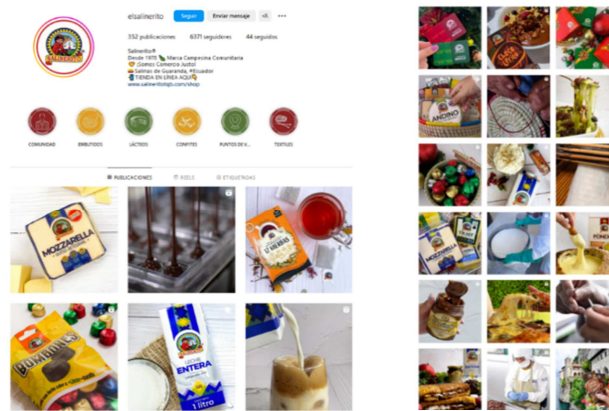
elsalinerito Seguir Enviar mensaje

352 publicaciones 6371 seguidores 44 seguidos

Salinerito®
Desde 1970 Marca Campesina Comunitaria
¡Somos Comercio Justo!
Salinas de Guaranda, #Ecuador
TIENDA EN LINEA AQUÍ
www.salinerito.com/shop

COMUNIDAD EMBUTIDOS LÁCTEOS CONFITES PUNTOS DE V... TEXTILES

PUBLICACIONES REELS ETIQUETADAS

MOZZARELLA

BOMBONES

LECHE ENTERA 1 litro

ANDINO

MOZZARELLA